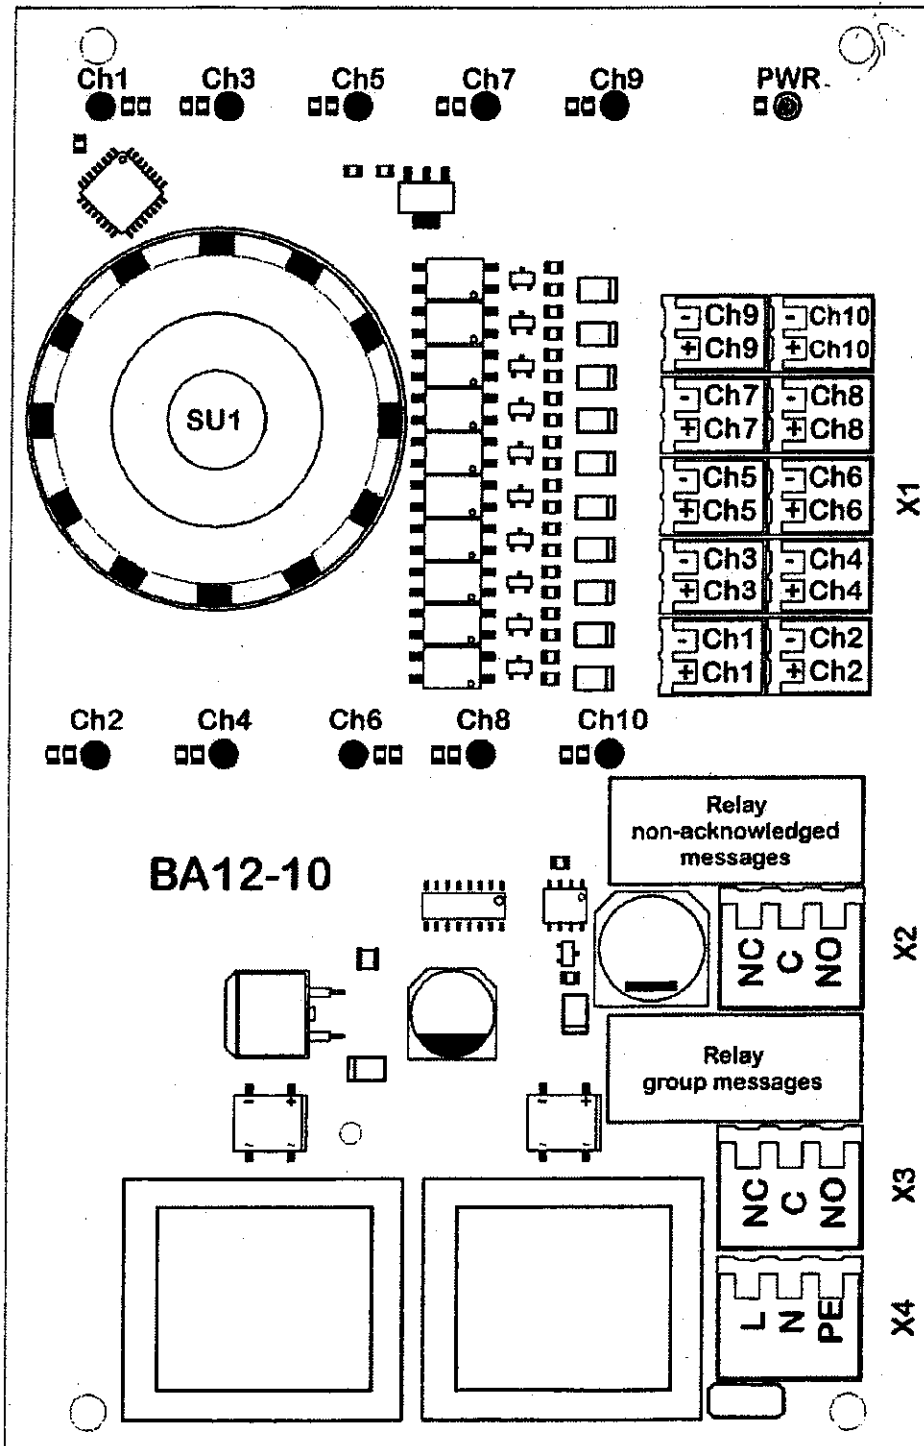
Ch1 Ch3 Ch5 Ch7 Ch9 PWR

SU1

-Ch9 -Ch10
+Ch9 +Ch10
-Ch7 -Ch8
+Ch7 +Ch8
-Ch5 -Ch6
+Ch5 +Ch6
-Ch3 -Ch4
+Ch3 +Ch4
-Ch1 -Ch2
+Ch1 +Ch2

X1

Ch2 Ch4 Ch6 Ch8 Ch10

Relay
non-acknowledged
messages

BA12-10

NC C NO

X2

Relay
group messages

NC C NO

X3

L N PE

X4